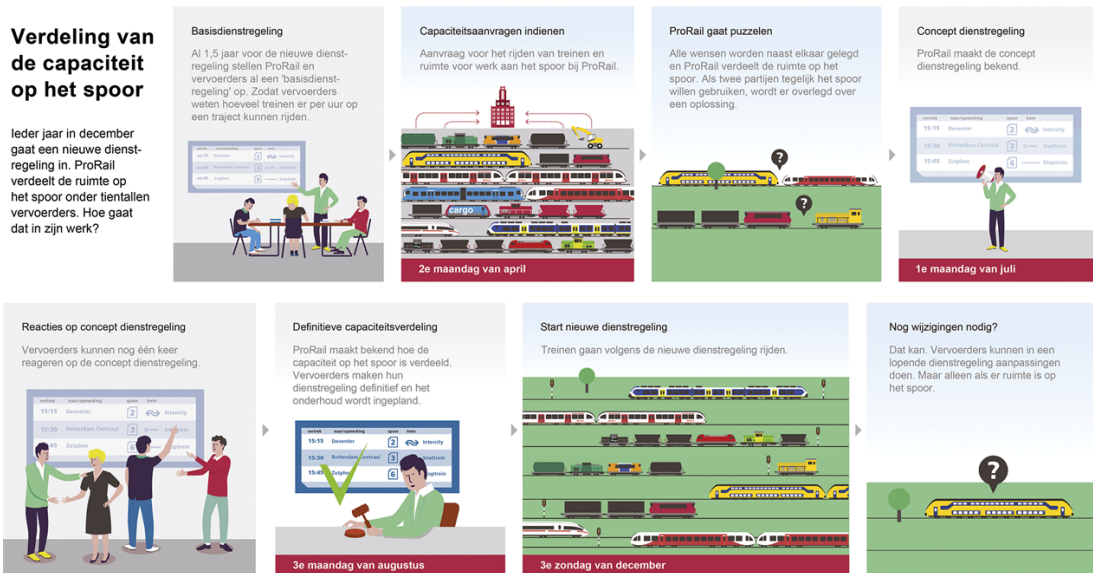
Verdeling van de capaciteit op het spoor

Ieder jaar in december gaat een nieuwe dienstregeling in. ProRail verdeelt de ruimte op het spoor onder tientallen vervoerders. Hoe gaat dat in zijn werk?

Basisdienstregeling

Al 1,5 jaar voor de nieuwe dienstregeling stellen ProRail en vervoerders al een 'basisdienstregeling' op. Zodat vervoerders weten hoeveel treinen er per uur op een traject kunnen rijden.

Capaciteitsaanvragen indienen

Aanvraag voor het rijden van treinen en ruimte voor werk aan het spoor bij ProRail.

cargo

2e maandag van april

ProRail gaat puzzelen

Alle wensen worden naast elkaar gelegd en ProRail verdeelt de ruimte op het spoor. Als twee partijen tegelijk het spoor willen gebruiken, wordt er overlegd over een oplossing.

Concept dienstregeling

ProRail maakt de concept dienstregeling bekend.

| vertrek | naar/opmerking | spoor | trein |
|---|---|---|---|
| 15:15 | Deventer | 2 | Intercity |
| 15:30 | Rotterdam Centraal | 3 | Sneltrein |
| 15:45 | Zutphen | 6 | Stoptrein |

1e maandag van juli

Reacties op concept dienstregeling

Vervoerders kunnen nog één keer reageren op de concept dienstregeling.

| vertrek | naar/opmerking | spoor | trein |
|---|---|---|---|
| 15:15 | Deventer | 2 | Intercity |
| 15:30 | Rotterdam Centraal | 3 | Sneltrein |
| 15:45 | Zutphen | 6 | Stoptrein |

Definitieve capaciteitsverdeling

ProRail maakt bekend hoe de capaciteit op het spoor is verdeeld. Vervoerders maken hun dienstregeling definitief en het onderhoud wordt ingepland.

| vertrek | naar/opmerking | spoor | trein |
|---|---|---|---|
| 15:15 | Deventer | 2 | Intercity |
| 15:30 | Rotterdam Centraal | 3 | Sneltrein |
| 15:45 | Zutphen | 6 | Stoptrein |

3e maandag van augustus

Start nieuwe dienstregeling

Treinen gaan volgens de nieuwe dienstregeling rijden.

3e zondag van december

Nog wijzigingen nodig?

Dat kan. Vervoerders kunnen in een lopende dienstregeling aanpassingen doen. Maar alleen als er ruimte is op het spoor.